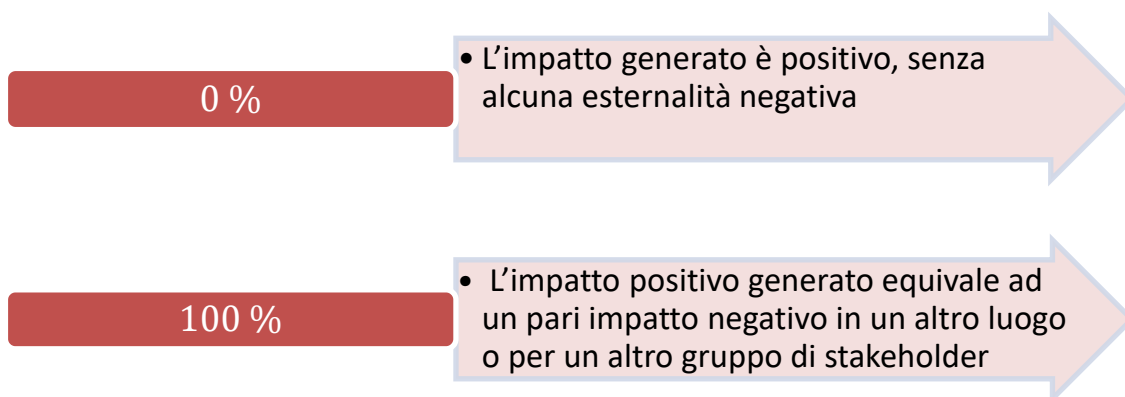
0 %

• L’impatto generato è positivo, senza alcuna esternalità negativa

100 %

• L’impatto positivo generato equivale ad un pari impatto negativo in un altro luogo o per un altro gruppo di stakeholder